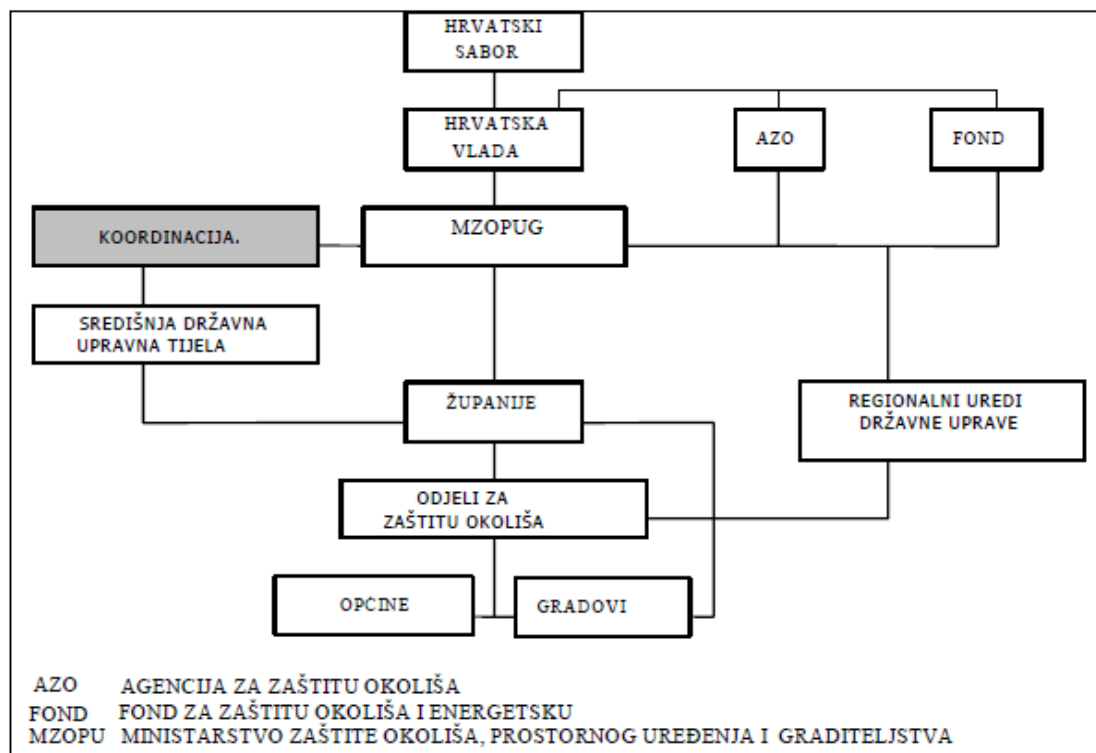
HRVATSKI SABOR

HRVATSKA VLADA

AZO

FOND

KOORDINACIJA.

MZOPUG

SREDIŠNJA DRŽAVNA UPRAVNA TIJELA

ŽUPANIJE

REGIONALNI UREDI DRŽAVNE UPRAVE

ODJELI ZA ZAŠTITU OKOLIŠA

OPCINE

GRADOVI

AZO AGENCIJA ZA ZAŠTITU OKOLIŠA
FOND FOND ZA ZAŠTITU OKOLIŠA I ENERGETSKU
MZOPU MINISTARSTVO ZAŠTITE OKOLIŠA, PROSTORNOG UREĐENJA I GRADITELJSTVA